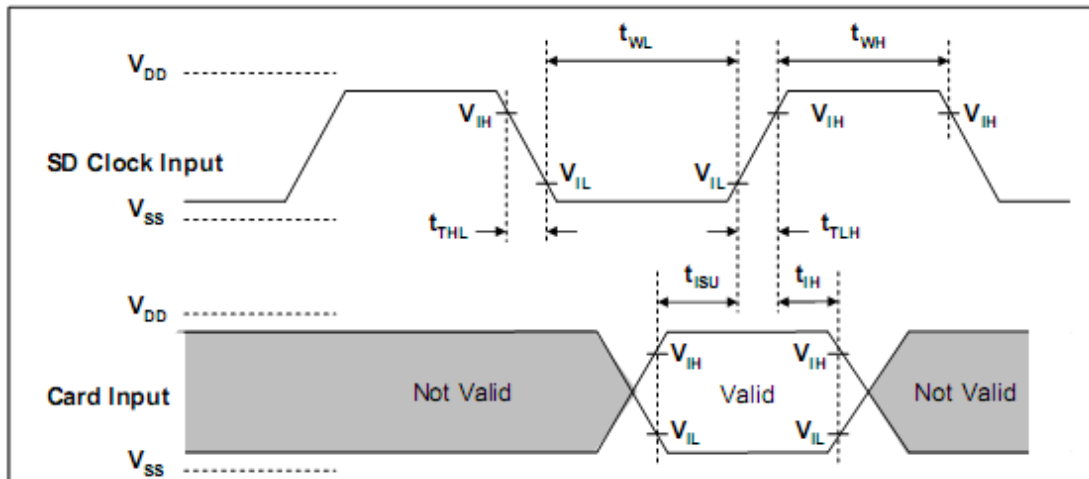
$t_{WL}$ $t_{WH}$

$V_{DD}$

$V_{IH}$ $V_{IH}$ $V_{IH}$

SD Clock Input

$V_{IL}$ $V_{IL}$

$V_{SS}$

$t_{THL}$ $t_{TLH}$

$t_{ISU}$ $t_{IH}$

$V_{DD}$

$V_{IH}$ $V_{IH}$

Card Input

Not Valid

Valid

Not Valid

$V_{IL}$ $V_{IL}$

$V_{SS}$